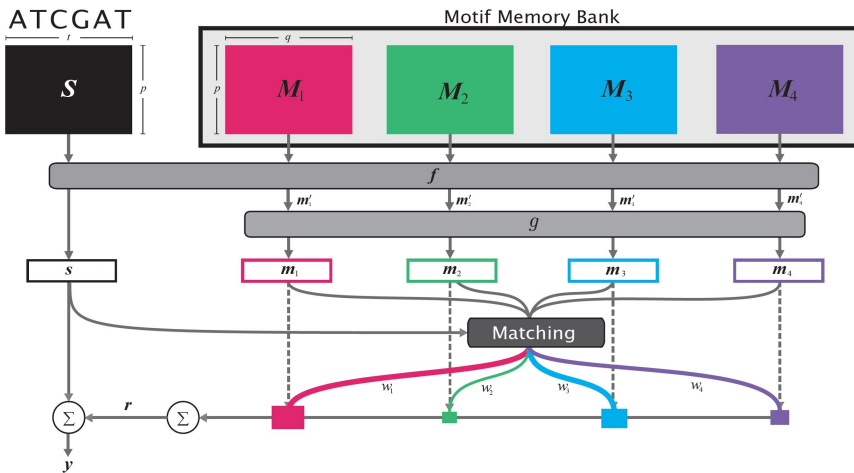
ATCGAT

Motif Memory Bank

$t$

$p$

$\boldsymbol{S}$

$q$

$p$

$\boldsymbol{M}_1$

$\boldsymbol{M}_2$

$\boldsymbol{M}_3$

$\boldsymbol{M}_4$

$\boldsymbol{f}$

$\boldsymbol{m}'_1$

$\boldsymbol{m}'_2$

$\boldsymbol{m}'_3$

$\boldsymbol{m}'_4$

$g$

$\boldsymbol{s}$

$\boldsymbol{m}_1$

$\boldsymbol{m}_2$

$\boldsymbol{m}_3$

$\boldsymbol{m}_4$

Matching

$w_1$

$w_2$

$w_3$

$w_4$

$\boldsymbol{r}$

$\Sigma$

$\Sigma$

$\boldsymbol{y}$